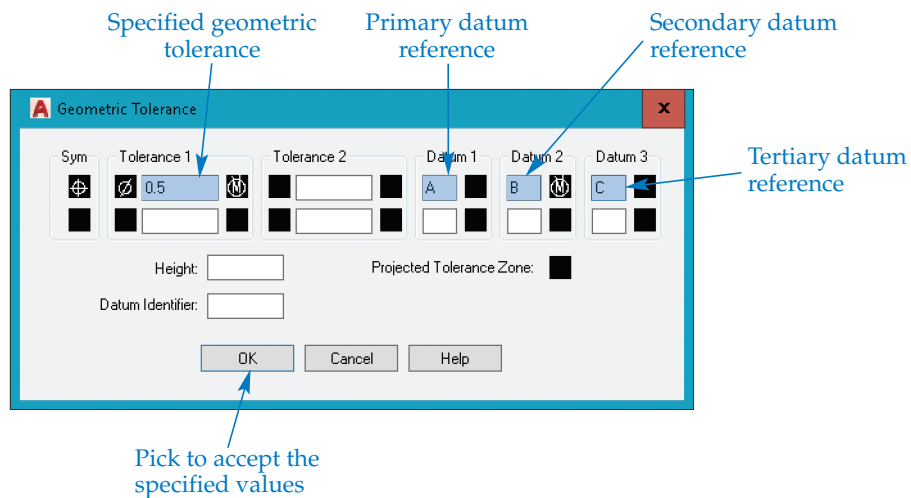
Specified geometric tolerance

Primary datum reference

Secondary datum reference

Geometric Tolerance

x

Sym

Tolerance 1

Tolerance 2

Datum 1

Datum 2

Datum 3

⌀ 0.5 Ⓜ

A

B Ⓜ

C

Tertiary datum reference

Height:

Projected Tolerance Zone:

Datum Identifier:

OK

Cancel

Help

Pick to accept the specified values